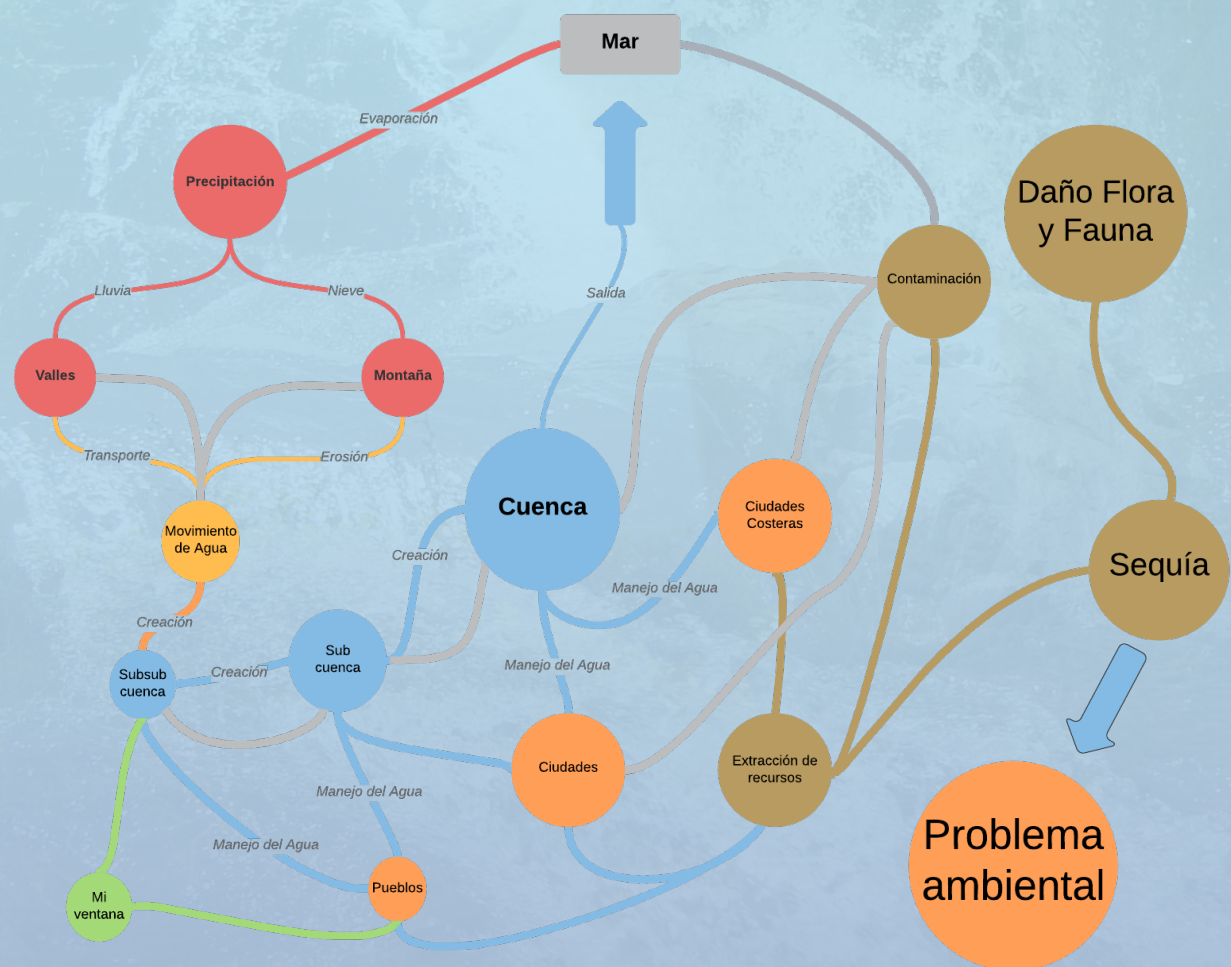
Mar

Evaporación

Precipitación

Daño Flora y Fauna

Contaminación

Lluvia

Nieve

Salida

Valles

Montaña

Transporte

Erosión

Cuenca

Ciudades Costeras

Sequía

Movimiento de Agua

Creación

Manejo del Agua

Creación

Subsub cuenca

Creación

Sub cuenca

Manejo del Agua

Ciudades

Extracción de recursos

Manejo del Agua

Manejo del Agua

Mi ventana

Pueblos

Problema ambiental